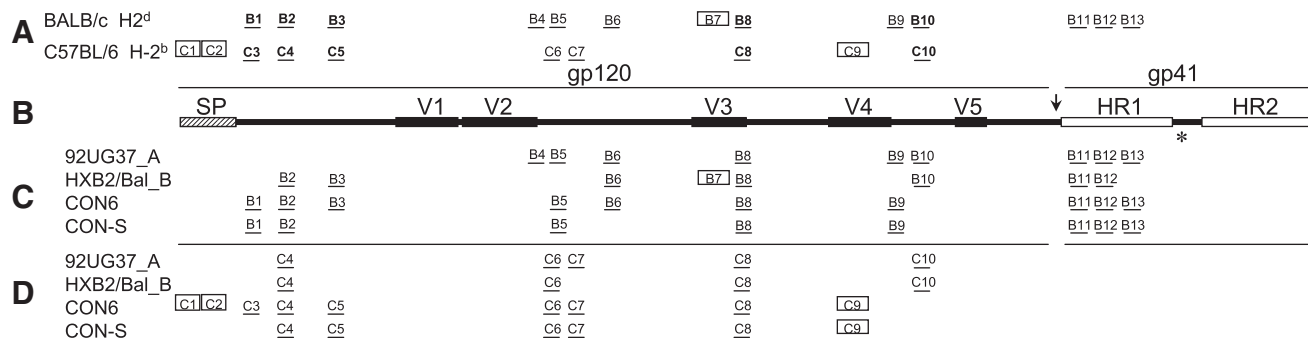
A BALB/c H2$^d$ B1 B2 B3 B4 B5 B6 B7 B8 B9 B10 B11 B12 B13

C57BL/6 H-2$^b$ C1 C2 C3 C4 C5 C6 C7 C8 C9 C10

gp120 gp41

B SP V1 V2 V3 V4 V5 HR1 HR2

*

C
92UG37_A B4 B5 B6 B8 B9 B10 B11 B12 B13
HXB2/Bal_B B2 B3 B6 B7 B8 B10 B11 B12
CON6 B1 B2 B3 B5 B6 B8 B9 B11 B12 B13
CON-S B1 B2 B5 B8 B9 B11 B12 B13

D
92UG37_A C4 C6 C7 C8 C10
HXB2/Bal_B C4 C6 C8 C10
CON6 C1 C2 C3 C4 C5 C6 C7 C8 C9
CON-S C4 C5 C6 C7 C8 C9